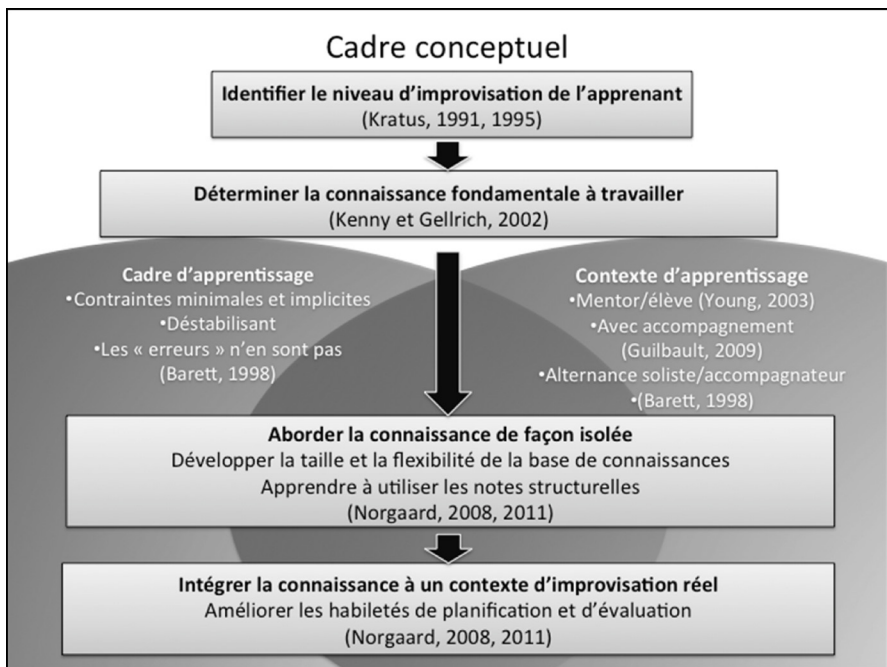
Cadre conceptuel

Identifier le niveau d'improvisation de l'apprenant
(Kratus, 1991, 1995)

Déterminer la connaissance fondamentale à travailler
(Kenny et Gellrich, 2002)

Cadre d'apprentissage
•Contraintes minimales et implicites
•Déstabilisant
•Les « erreurs » n'en sont pas
(Barett, 1998)

Contexte d'apprentissage
•Mentor/élève (Young, 2003)
•Avec accompagnement
(Guilbault, 2009)
•Alternance soliste/accompagnateur
•(Barett, 1998)

Aborder la connaissance de façon isolée
Développer la taille et la flexibilité de la base de connaissances
Apprendre à utiliser les notes structurelles
(Norgaard, 2008, 2011)

Intégrer la connaissance à un contexte d'improvisation réel
Améliorer les habiletés de planification et d'évaluation
(Norgaard, 2008, 2011)